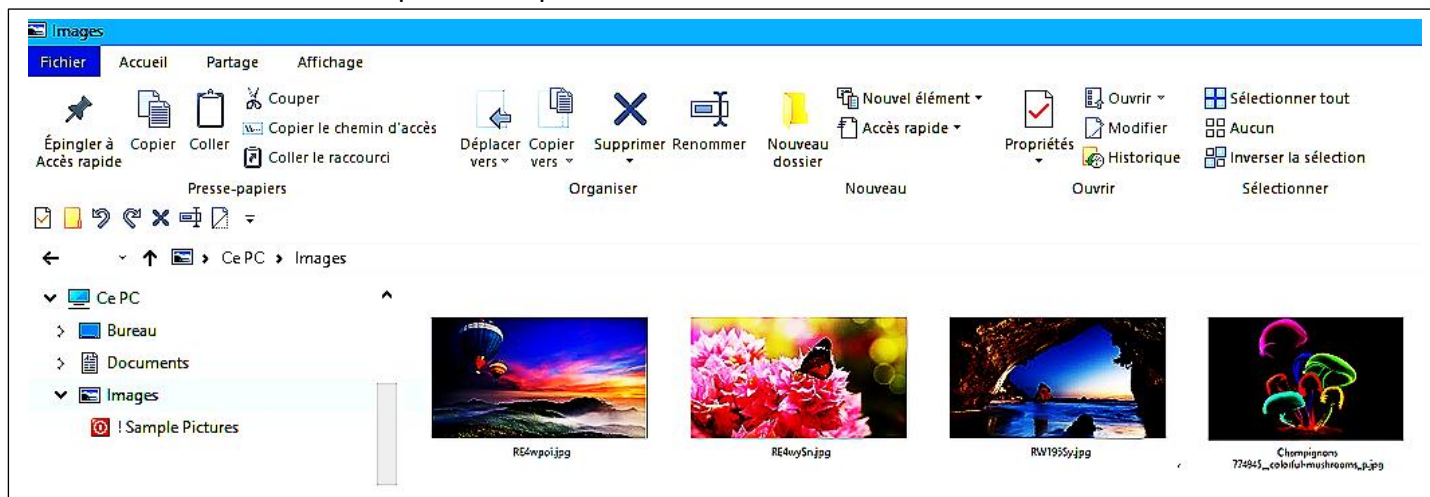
Images

Fichier Accueil Partage Affichage

Épingler à Accès rapide Copier Coller Couper Copier le chemin d'accès Coller le raccourci

Presse-papiers

Déplacer vers Copier vers Supprimer Renommer

Organiser

Nouveau dossier Nouvel élément Accès rapide

Nouveau

Propriétés Ouvrir Modifier Historique

Ouvrir

Sélectionner tout Aucun Inverser la sélection

Sélectionner

Ce PC › Images

Ce PC
Bureau
Documents
Images
! Sample Pictures

RE4wpoi.jpg

RE4wySn.jpg

RW195Sy.jpg

Champignons 774945_colorful-mushrooms_p.jpg